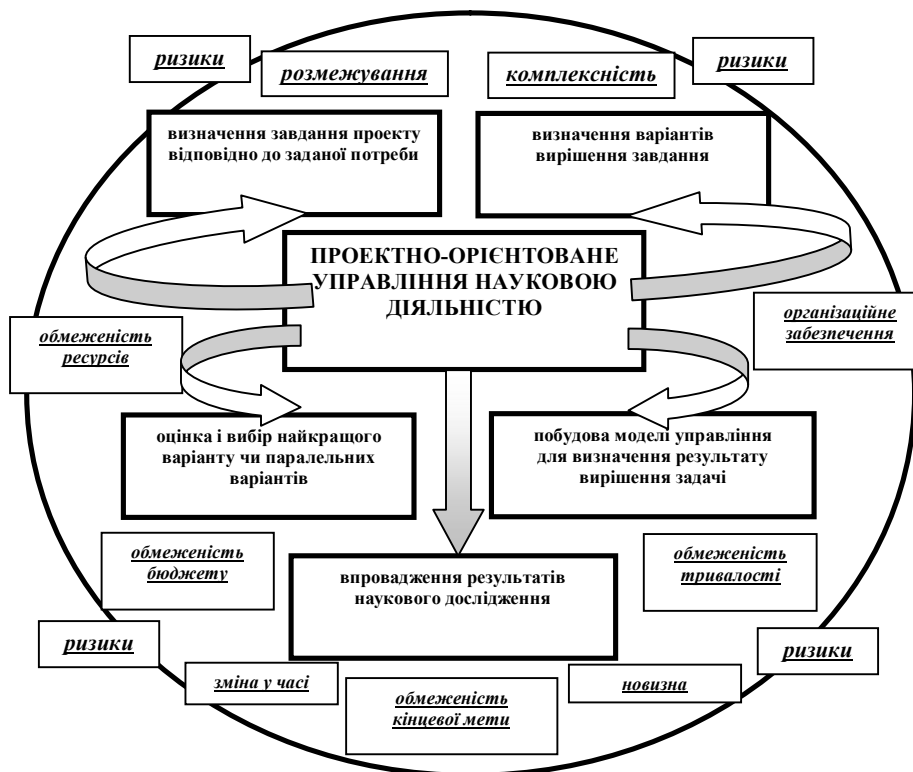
ризики

розмежування

комплексність

ризики

визначення завдання проекту відповідно до заданої потреби

визначення варіантів вирішення завдання

ПРОЕКТНО-ОРІЄНТОВАНЕ УПРАВЛІННЯ НАУКОВОЮ ДІЯЛЬНІСТЮ

обмеженість ресурсів

організаційне забезпечення

оцінка і вибір найкращого варіанту чи паралельних варіантів

побудова моделі управління для визначення результату вирішення задачі

обмеженість бюджету

впровадження результатів наукового дослідження

обмеженість тривалості

ризики

зміна у часі

обмеженість кінцевої мети

новизна

ризики